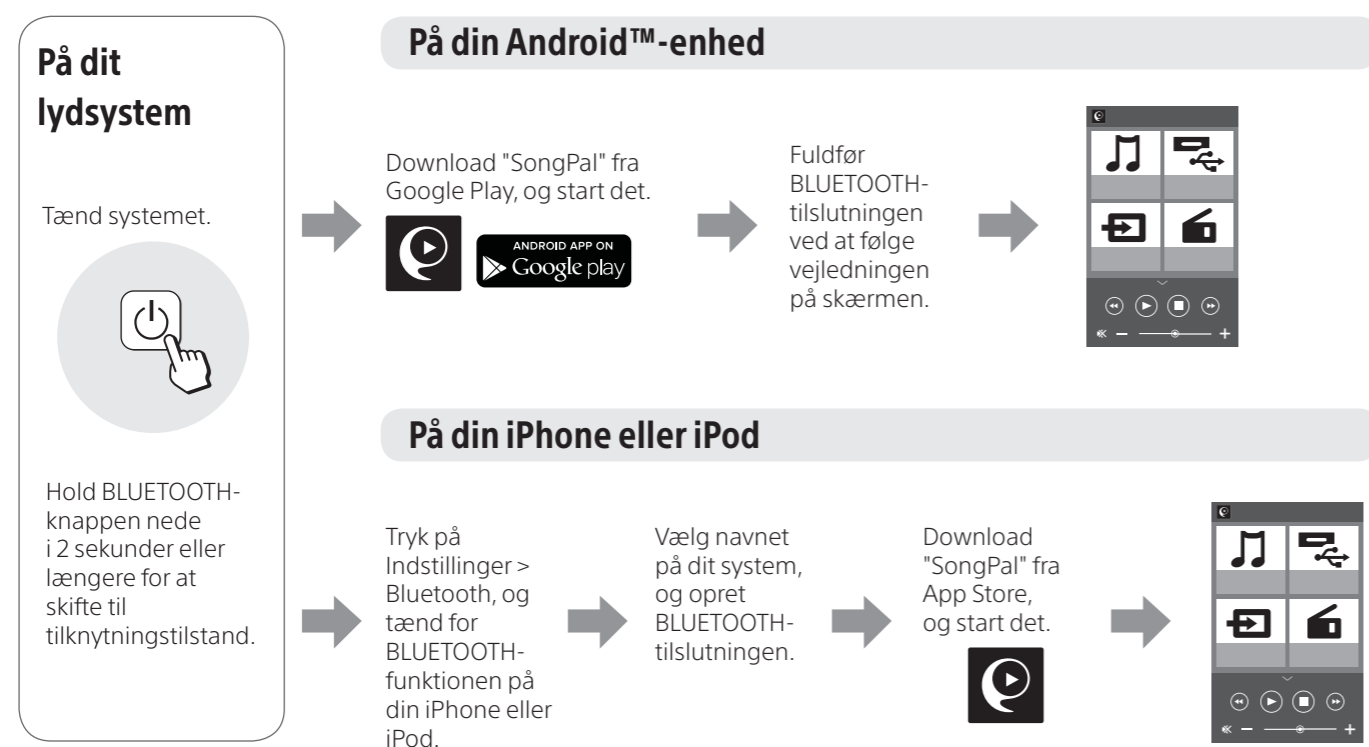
På dit lydsystem

Tænd systemet.

Hold BLUETOOTH-knappen nede i 2 sekunder eller længere for at skifte til tilknytningstilstand.

På din Android™-enhed

Download "SongPal" fra Google Play, og start det.

ANDROID APP ON Google play

Fuldfør BLUETOOTH-tilslutningen ved at følge vejledningen på skærmen.

På din iPhone eller iPod

Tryk på Indstillinger > Bluetooth, og tænd for BLUETOOTH-funktionen på din iPhone eller iPod.

Vælg navnet på dit system, og opret BLUETOOTH-tilslutningen.

Download "SongPal" fra App Store, og start det.